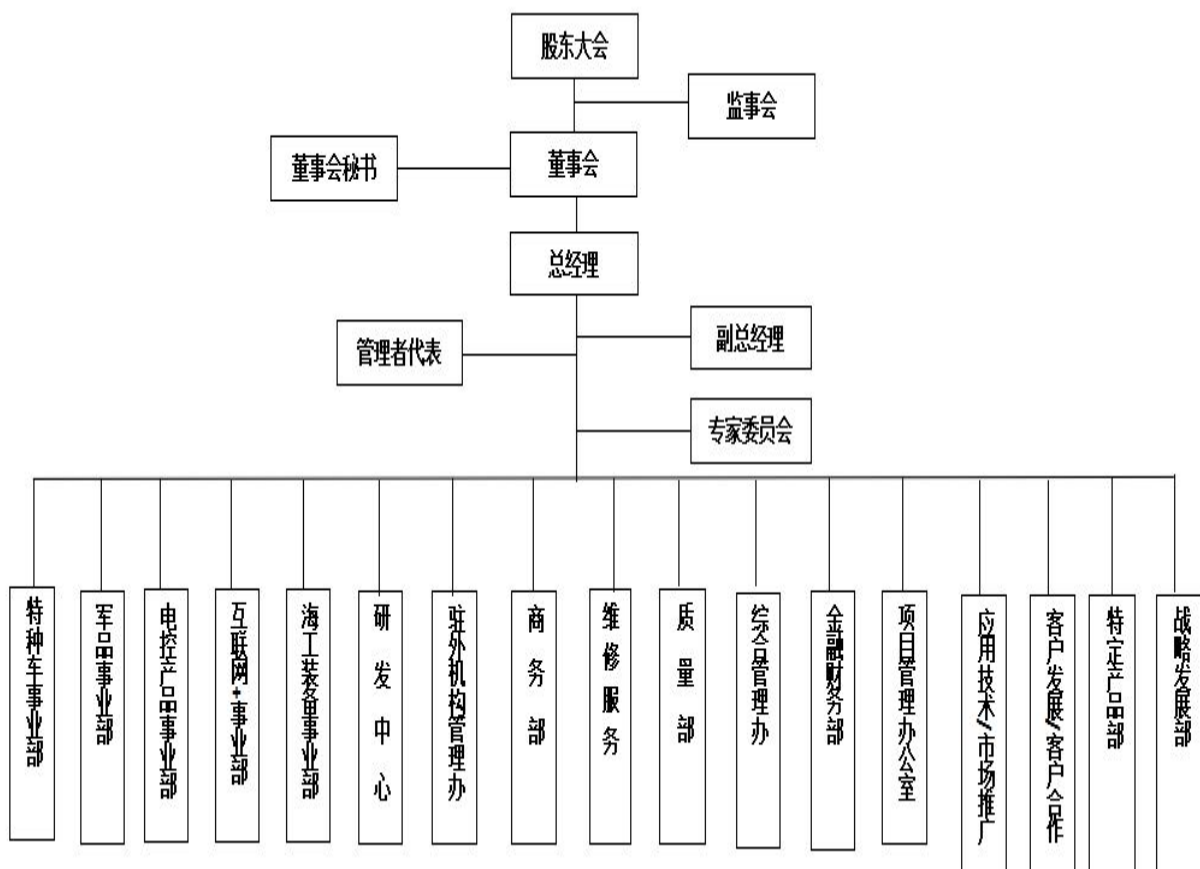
股东大会

监事会

董事会秘书

董事会

总经理

管理者代表

副总经理

专家委员会

特种车事业部

军品事业部

电控产品事业部

互联网+事业部

海工装备事业部

研发中心

驻外机构管理办

商务部

维修服务

质量部

综合管理办

金融财务部

项目管理办公室

应用技术/市场推广

客户发展/客户合作

特定产品部

战略发展部